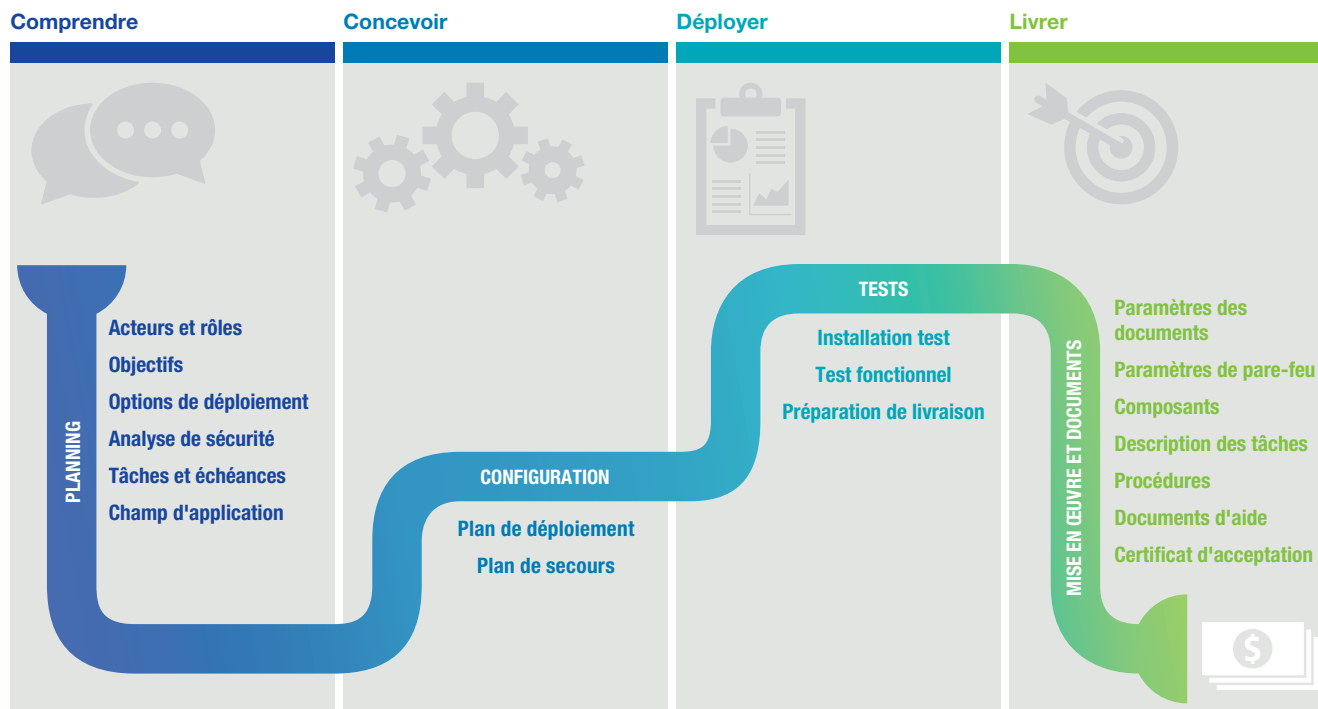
Comprendre

Concevoir

Déployer

Livrer

PLANNING

Acteurs et rôles

Objectifs

Options de déploiement

Analyse de sécurité

Tâches et échéances

Champ d'application

CONFIGURATION

Plan de déploiement

Plan de secours

TESTS

Installation test

Test fonctionnel

Préparation de livraison

MISE EN ŒUVRE ET DOCUMENTS

Paramètres des documents

Paramètres de pare-feu

Composants

Description des tâches

Procédures

Documents d'aide

Certificat d'acceptation